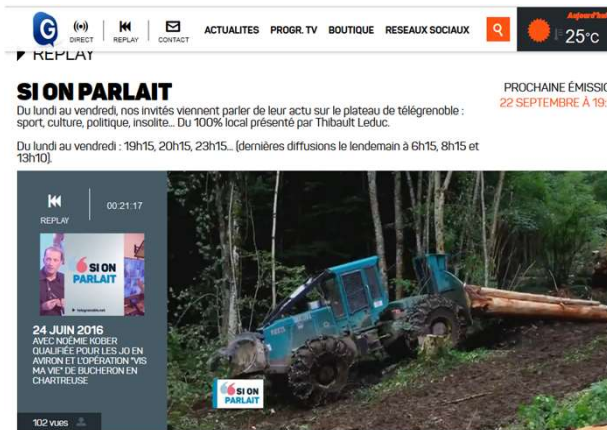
G DIRECT REPLAY CONTACT ACTUALITES PROGR. TV BOUTIQUE RESEAUX SOCIAUX Aujourd'hui 25°c

REPLAY

SI ON PARLAIT

Du lundi au vendredi, nos invités viennent parler de leur actu sur le plateau de télégrenoble : sport, culture, politique, insolite... Du 100% local présenté par Thibault Leduc.

Du lundi au vendredi : 19h15, 20h15, 23h15... (dernières diffusions le lendemain à 6h15, 8h15 et 13h10).

PROCHAINE ÉMISSIO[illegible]
22 SEPTEMBRE À 19:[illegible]

REPLAY 00:21:17

SI ON PARLAIT

24 JUIN 2016
AVEC NOÉMIE KOBER QUALIFIÉE POUR LES JO EN AVIRON ET L'OPÉRATION "VIS MA VIE" DE BUCHERON EN CHARTREUSE

102 vues

SI ON PARLAIT